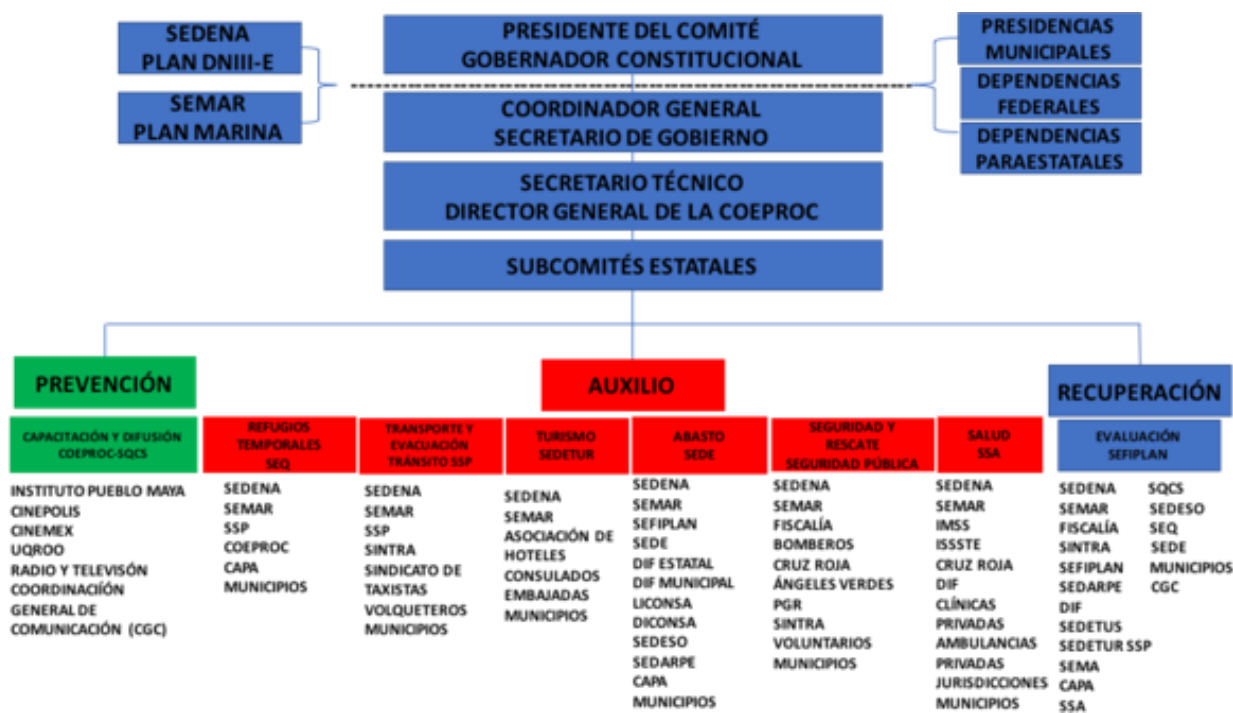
SEDENA
PLAN DNIII-E

SEMAR
PLAN MARINA

PRESIDENTE DEL COMITÉ
GOBERNADOR CONSTITUCIONAL

PRESIDENCIAS
MUNICIPALES

DEPENDENCIAS
FEDERALES

DEPENDENCIAS
PARAESTATALES

COORDINADOR GENERAL
SECRETARIO DE GOBIERNO

SECRETARIO TÉCNICO
DIRECTOR GENERAL DE LA COEPROC

SUBCOMITÉS ESTATALES

PREVENCIÓN

AUXILIO

RECUPERACIÓN

CAPACITACIÓN Y DIFUSIÓN
COEPROC-SQCS

INSTITUTO PUEBLO MAYA
CINEPOLIS
CINEMEX
UQROO
RADIO Y TELEVISÓN
COORDINACIÓN
GENERAL DE
COMUNICACIÓN (CGC)

REFUGIOS
TEMPORALES
SEQ

SEDENA
SEMAR
SSP
COEPROC
CAPA
MUNICIPIOS

TRANSPORTE Y
EVACUACIÓN
TRÁNSITO SSP

SEDENA
SEMAR
SSP
SINTRA
SINDICATO DE
TAXISTAS
VOLQUETEROS
MUNICIPIOS

TURISMO
SEDETUR

SEDENA
SEMAR
ASOCIACIÓN DE
HOTELES
CONSULADOS
EMBAJADAS
MUNICIPIOS

ABASTO
SEDE

SEDENA
SEMAR
SEFIPLAN
SEDE
DIF ESTATAL
DIF MUNICIPAL
LICONSA
DICONSA
SEDESO
SEDARPE
CAPA
MUNICIPIOS

SEGURIDAD Y
RESCATE
SEGURIDAD PÚBLICA

SEDENA
SEMAR
FISCALÍA
BOMBEROS
CRUZ ROJA
ÁNGELES VERDES
PGR
SINTRA
VOLUNTARIOS
MUNICIPIOS

SALUD
SSA

SEDENA
SEMAR
IMSS
ISSSTE
CRUZ ROJA
DIF
CLÍNICAS
PRIVADAS
AMBULANCIAS
PRIVADAS
JURISDICCIONES
MUNICIPIOS

EVALUACIÓN
SEFIPLAN

SEDENA
SEMAR
FISCALÍA
SINTRA
SEFIPLAN
SEDARPE
DIF
SEDETUS
SEDETUR SSP
SEMA
CAPA
SSA

SQCS
SEDESO
SEQ
SEDE
MUNICIPIOS
CGC